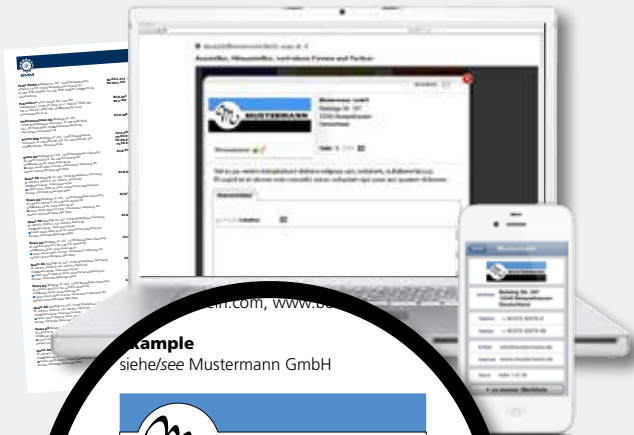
BMM

Auswählen, Hinzufügen, verändern Fonts und Farben

Mustermann GmbH
Beispielstr. 567
12345 Beispielhausen
Deutschland

MUSTERMANN

Mustermann

Beispielstr. 567
12345 Beispielhausen
Deutschland

MUSTERMANN

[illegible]n.com, www.b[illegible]

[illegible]xample
siehe/see Mustermann GmbH